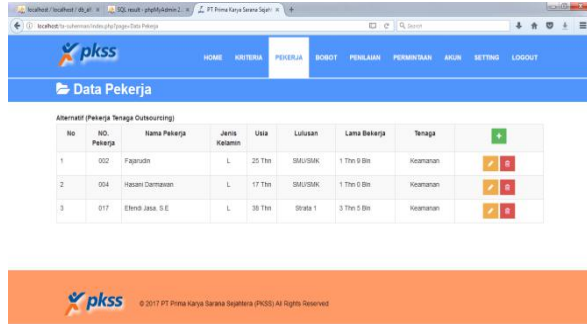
localhost / localhost / db_a × | SQL result - phpMyAdmin 4 × | PT Prima Karya Sarana Sejah × | +

localhost/ta-suherman/index.php?page=Data Pekerja

Search

pkss

HOME KRITERIA PEKERJA BOBOT PENILAIAN PERMINTAAN AKUN SETTING LOGOUT

Data Pekerja

Alternatif (Pekerja Tenaga Outsourcing)

| No | NO. Pekerja | Nama Pekerja | Jenis Kelamin | Usia | Lulusan | Lama Bekerja | Tenaga | + |
|---|---|---|---|---|---|---|---|---|
| 1 | 002 | Fajarudin | L | 25 Thn | SMU/SMK | 1 Thn 9 Bln | Keamanan | |
| 2 | 004 | Hasani Darmawan | L | 17 Thn | SMU/SMK | 1 Thn 0 Bln | Keamanan | |
| 3 | 017 | Efendi Jasa. S.E | L | 38 Thn | Strata 1 | 3 Thn 5 Bln | Keamanan | |

pkss

© 2017 PT Prima Karya Sarana Sejahtera (PKSS) All Rights Reserved